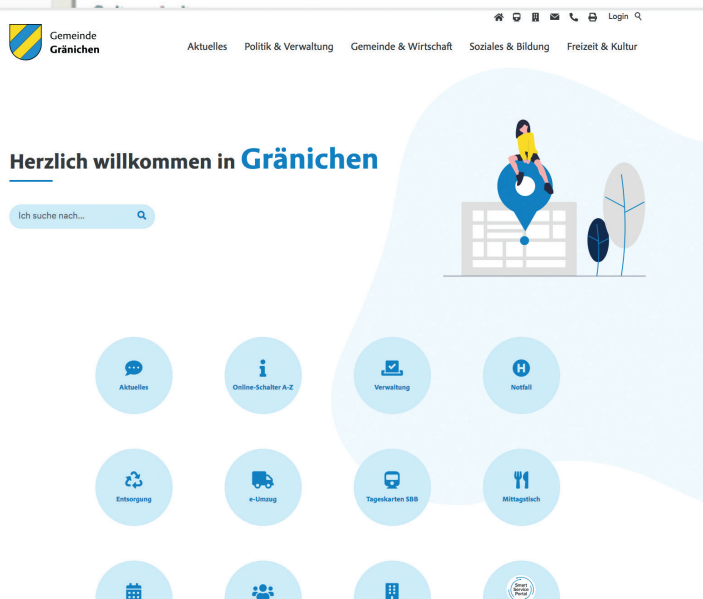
Login

Gemeinde
Gränichen

Aktuelles
Politik & Verwaltung
Gemeinde & Wirtschaft
Soziales & Bildung
Freizeit & Kultur

Herzlich willkommen in Gränichen

Ich suche nach...

Aktuelles
Online-Schalter A-Z
Verwaltung
Notfall

Entsorgung
e-Umzug
Tageskarten SBB
Mittagstisch

Smart Service Portal